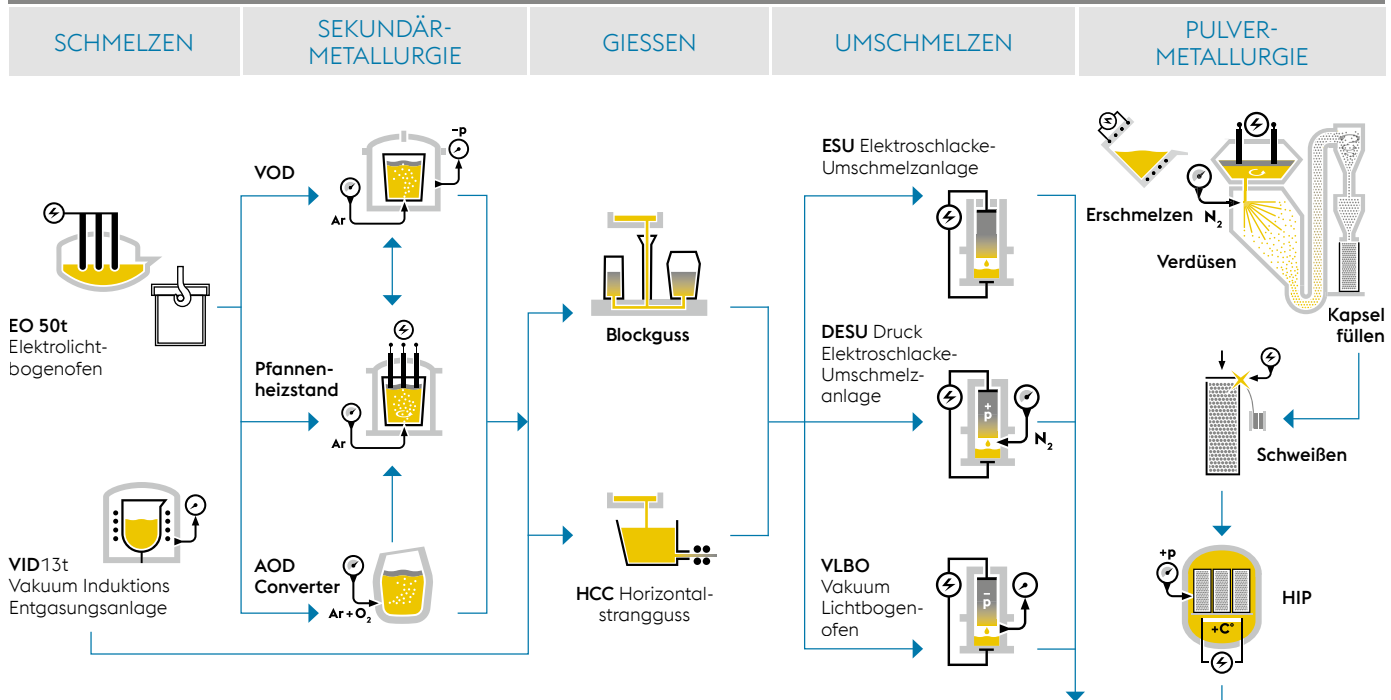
SCHMELZEN

SEKUNDÄR-METALLURGIE

GIESSEN

UMSCHMELZEN

PULVER-METALLURGIE

EO 50t
Elektrolichtbogenofen

VID13t
Vakuum Induktions Entgasungsanlage

VOD
–p
Ar

Pfannenheizstand
Ar

AOD Converter
Ar + $O_2$

Blockguss

HCC Horizontalstrangguss

ESU Elektroschlacke-Umschmelzanlage

DESU Druck Elektroschlacke-Umschmelzanlage
+P
$N_2$

VLBO Vakuum Lichtbogenofen
–P

Erschmelzen
$N_2$
Verdüsen
Kapsel füllen
Schweißen
+p
HIP
+C°